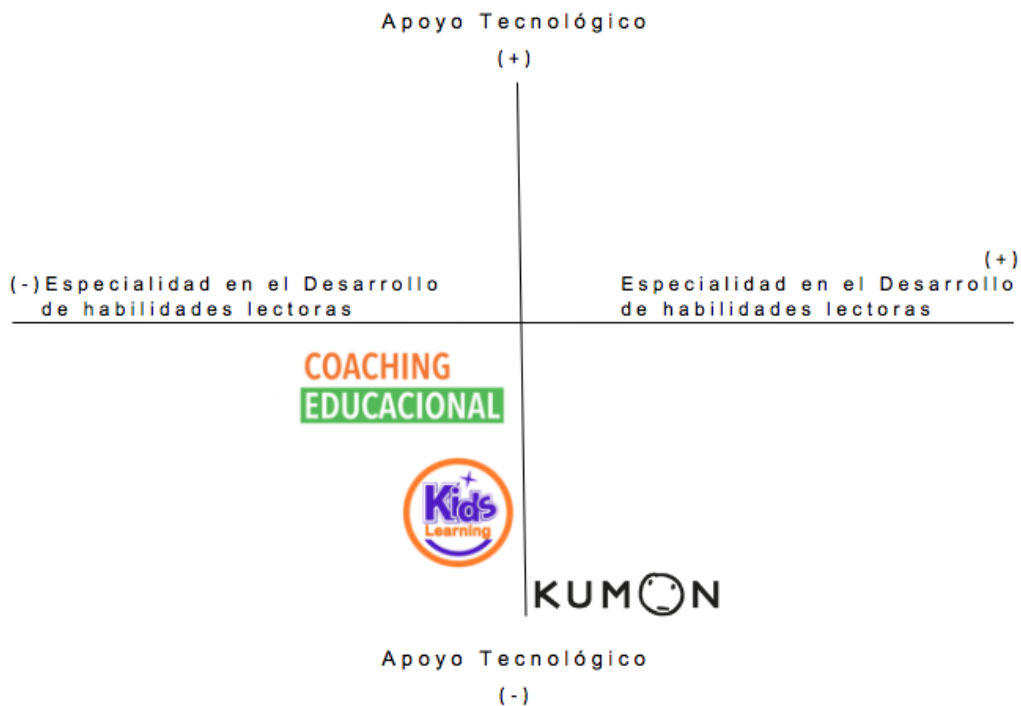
Apoyo Tecnológico
(+)

(-)Especialidad en el Desarrollo de habilidades lectoras

(+)
Especialidad en el Desarrollo de habilidades lectoras

COACHING
EDUCACIONAL

Kids
Learning

KUMON

Apoyo Tecnológico
(-)